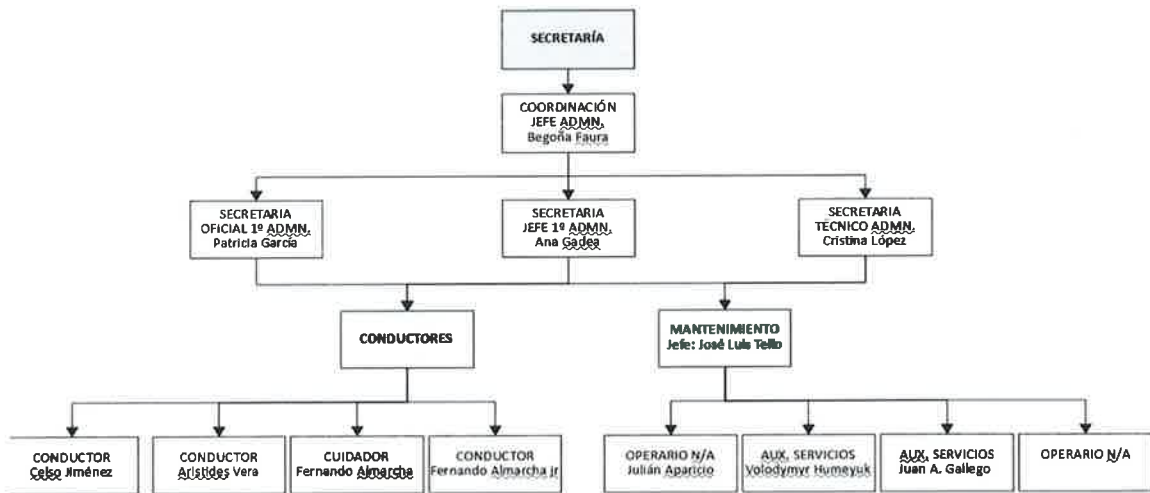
SECRETARÍA

COORDINACIÓN
JEFE ADMN.
Begoña Faura

SECRETARIA
OFICIAL 1º ADMN.
Patricia García

SECRETARIA
JEFE 1º ADMN.
Ana Gadea

SECRETARIA
TECNICO ADMN.
Cristina López

CONDUCTORES

MANTENIMIENTO
Jefe: José Luis Tello

CONDUCTOR
Celso Jiménez

CONDUCTOR
Arístides Vera

CUIDADOR
Fernando Almarcha

CONDUCTOR
Fernando Almarcha jr

OPERARIO N/A
Julián Aparicio

AUX. SERVICIOS
Volodymyr Humeyuk

AUX. SERVICIOS
Juan A. Gallego

OPERARIO N/A